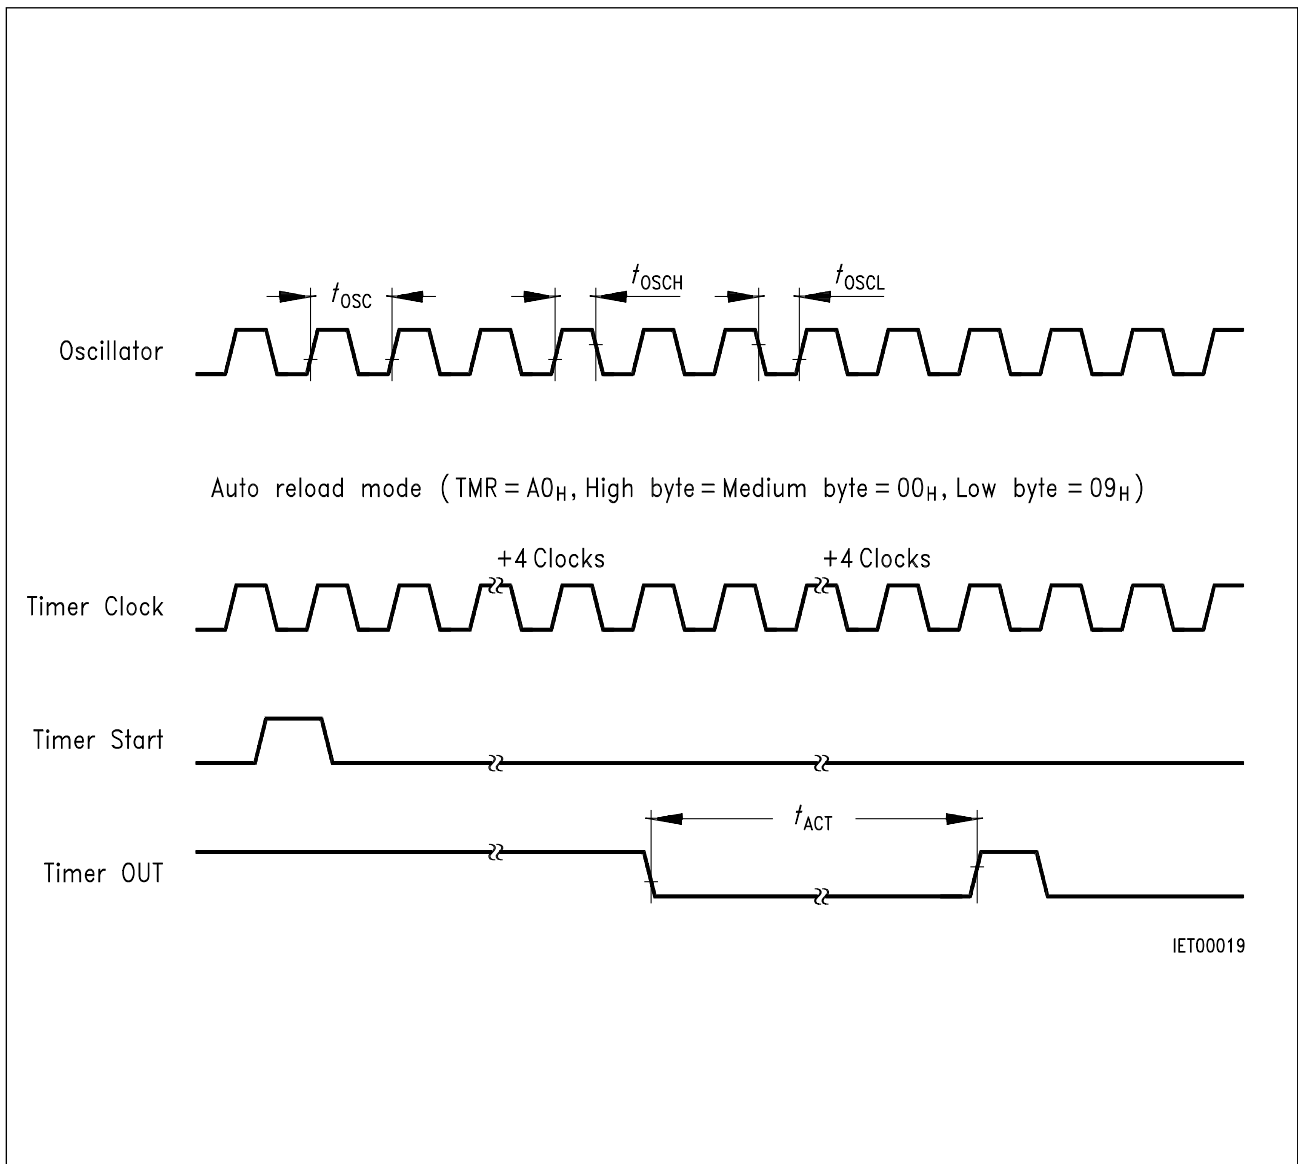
$t_{OSC}$

$t_{OSCH}$

$t_{OSCL}$

Oscillator

Auto reload mode ( TMR = A0$_H$, High byte = Medium byte = 00$_H$, Low byte = 09$_H$ )

+4 Clocks

+4 Clocks

Timer Clock

Timer Start

$t_{ACT}$

Timer OUT

IET00019